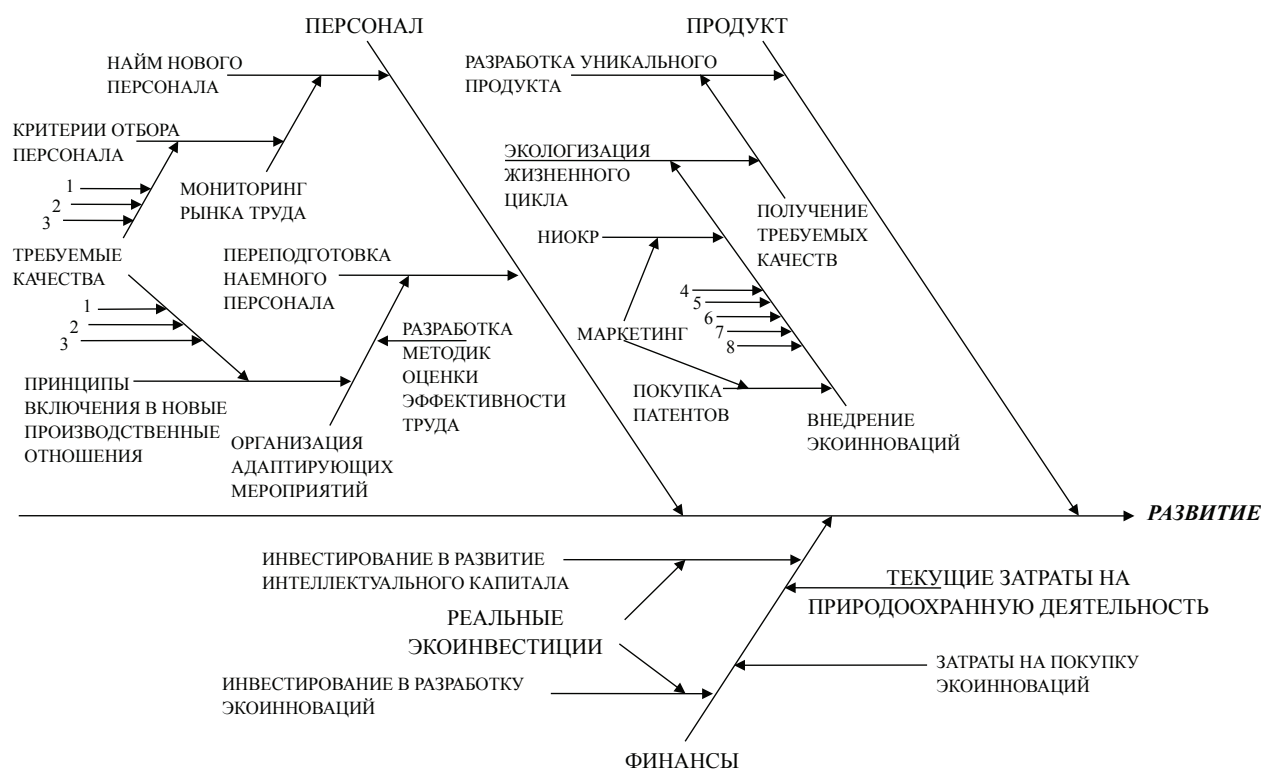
ПЕРСОНАЛ

ПРОДУКТ

НАЙМ НОВОГО ПЕРСОНАЛА

КРИТЕРИИ ОТБОРА ПЕРСОНАЛА

1
2
3

МОНИТОРИНГ РЫНКА ТРУДА

ТРЕБУЕМЫЕ КАЧЕСТВА

1
2
3

ПЕРЕПОДГОТОВКА НАЕМНОГО ПЕРСОНАЛА

РАЗРАБОТКА МЕТОДИК ОЦЕНКИ ЭФФЕКТИВНОСТИ ТРУДА

ПРИНЦИПЫ ВКЛЮЧЕНИЯ В НОВЫЕ ПРОИЗВОДСТВЕННЫЕ ОТНОШЕНИЯ

ОРГАНИЗАЦИЯ АДАПТИРУЮЩИХ МЕРОПРИЯТИЙ

РАЗРАБОТКА УНИКАЛЬНОГО ПРОДУКТА

ЭКОЛОГИЗАЦИЯ ЖИЗНЕННОГО ЦИКЛА

ПОЛУЧЕНИЕ ТРЕБУЕМЫХ КАЧЕСТВ

НИОКР

4
5
6
7
8

МАРКЕТИНГ

ПОКУПКА ПАТЕНТОВ

ВНЕДРЕНИЕ ЭКОИННОВАЦИЙ

РАЗВИТИЕ

ИНВЕСТИРОВАНИЕ В РАЗВИТИЕ ИНТЕЛЛЕКТУАЛЬНОГО КАПИТАЛА

ТЕКУЩИЕ ЗАТРАТЫ НА ПРИРОДООХРАННУЮ ДЕЯТЕЛЬНОСТЬ

РЕАЛЬНЫЕ ЭКОИНВЕСТИЦИИ

ИНВЕСТИРОВАНИЕ В РАЗРАБОТКУ ЭКОИННОВАЦИЙ

ЗАТРАТЫ НА ПОКУПКУ ЭКОИННОВАЦИЙ

ФИНАНСЫ